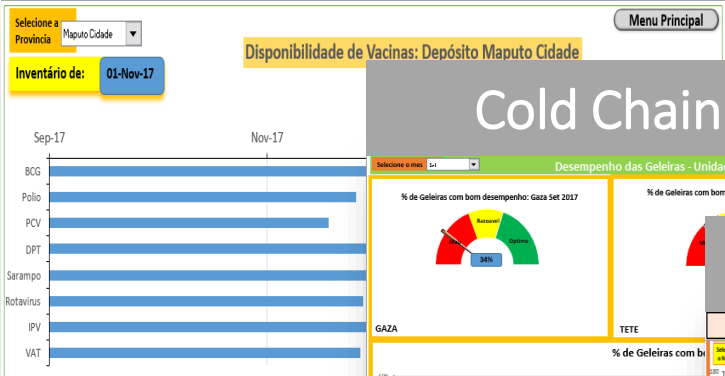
Selecione a Provincia

Maputo Cidade

Menu Principal

Disponibilidade de Vacinas: Depósito Maputo Cidade

Inventário de:

01-Nov-17

Cold Chain

Sep-17

Nov-17

BCG

Polio

PCV

DPT

Sarampo

Rotavirus

IPV

VAT

Selecione o mes

Set

Desempenho das Geleiras - Unida

% de Geleiras com bom desempenho: Gaza Set 2017

Mau

Razoavel

Optimo

34%

GAZA

% de Geleiras com bo

TETE

% de Geleiras com bo